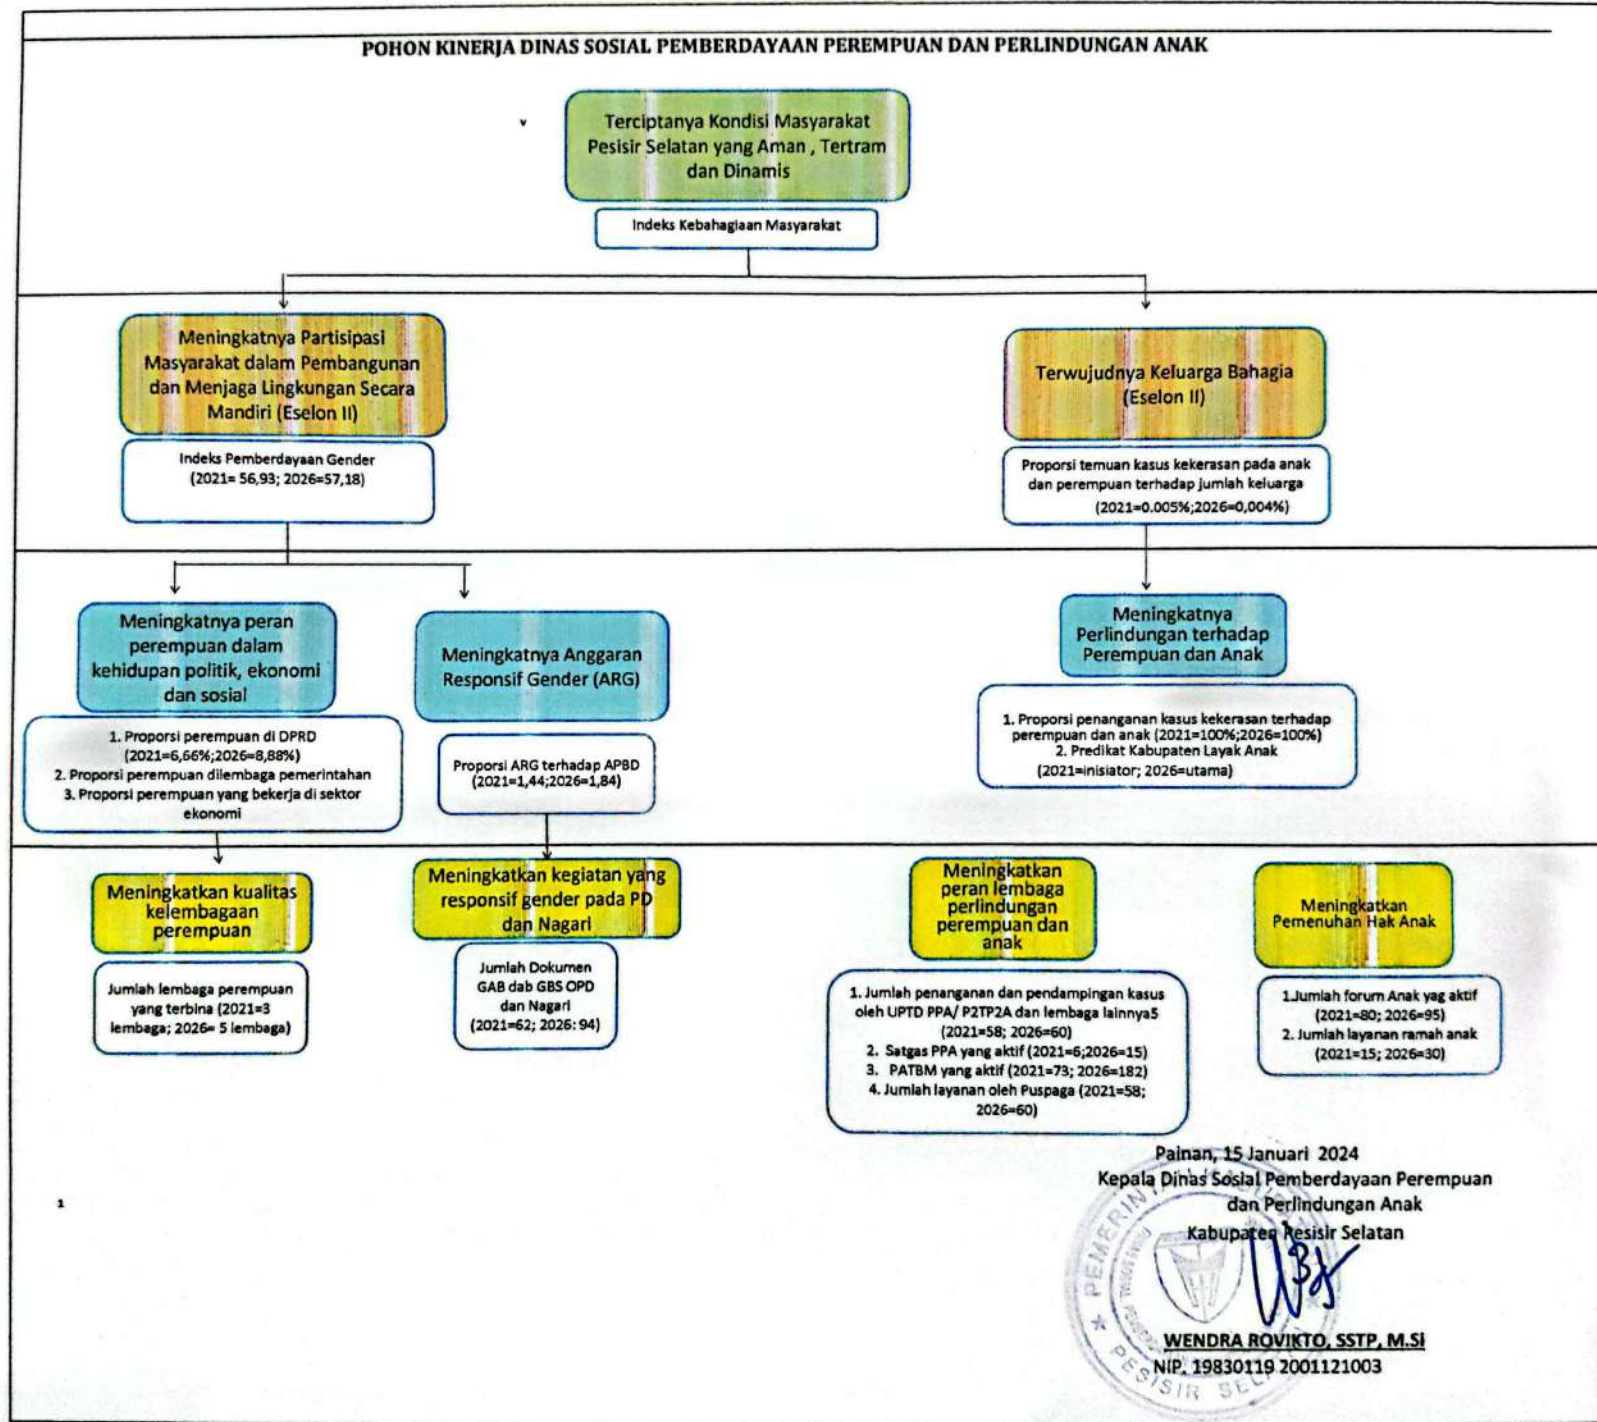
POHON KINERJA DINAS SOSIAL PEMBERDAYAAN PEREMPUAN DAN PERLINDUNGAN ANAK

Terciptanya Kondisi Masyarakat Pesisir Selatan yang Aman , Tertram dan Dinamis

Indeks Kebahagiaan Masyarakat

Meningkatnya Partisipasi Masyarakat dalam Pembangunan dan Menjaga Lingkungan Secara Mandiri (Eselon II)

Indeks Pemberdayaan Gender (2021= 56,93; 2026=57,18)

Terwujudnya Keluarga Bahagia (Eselon II)

Proporsi temuan kasus kekerasan pada anak dan perempuan terhadap jumlah keluarga (2021=0.005%;2026=0,004%)

Meningkatnya peran perempuan dalam kehidupan politik, ekonomi dan sosial

1. Proporsi perempuan di DPRD (2021=6,66%;2026=8,88%)
2. Proporsi perempuan dilembaga pemerintahan
3. Proporsi perempuan yang bekerja di sektor ekonomi

Meningkatnya Anggaran Responsif Gender (ARG)

Proporsi ARG terhadap APBD (2021=1,44;2026=1,84)

Meningkatnya Perlindungan terhadap Perempuan dan Anak

1. Proporsi penanganan kasus kekerasan terhadap perempuan dan anak (2021=100%;2026=100%)
2. Predikat Kabupaten Layak Anak (2021=inisiator; 2026=utama)

Meningkatkan kualitas kelembagaan perempuan

Jumlah lembaga perempuan yang terbina (2021=3 lembaga; 2026= 5 lembaga)

Meningkatkan kegiatan yang responsif gender pada PD dan Nagari

Jumlah Dokumen GAB dab GBS OPD dan Nagari (2021=62; 2026: 94)

Meningkatkan peran lembaga perlindungan perempuan dan anak

1. Jumlah penanganan dan pendampingan kasus oleh UPTD PPA/ P2TP2A dan lembaga lainnya5 (2021=58; 2026=60)
2. Satgas PPA yang aktif (2021=6;2026=15)
3. PATBM yang aktif (2021=73; 2026=182)
4. Jumlah layanan oleh Puspaga (2021=58; 2026=60)

Meningkatkan Pemenuhan Hak Anak

1.Jumlah forum Anak yag aktif (2021=80; 2026=95)
2. Jumlah layanan ramah anak (2021=15; 2026=30)

1

Painan, 15 Januari 2024
Kepala Dinas Sosial Pemberdayaan Perempuan dan Perlindungan Anak
Kabupaten Pesisir Selatan

WENDRA ROVIKTO, SSTP, M.Si
NIP. 19830119 2001121003

PEMERINTAH PESISIR SELATAN